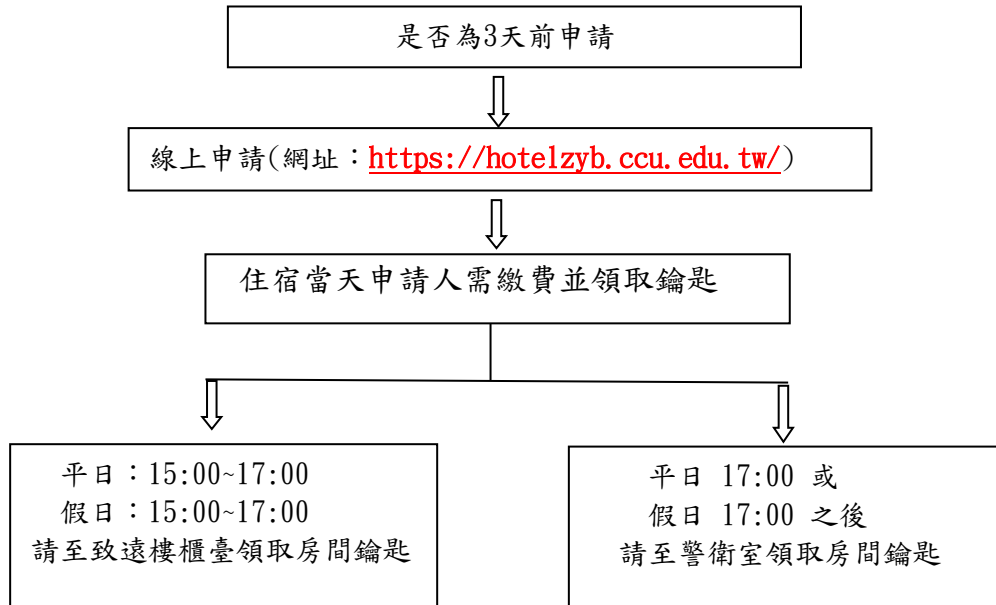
是否為3天前申請

線上申請(網址：https://hotelzyb.ccu.edu.tw/)

住宿當天申請人需繳費並領取鑰匙

平日：15:00~17:00
假日：15:00~17:00
請至致遠樓櫃臺領取房間鑰匙

平日 17:00 或
假日 17:00 之後
請至警衛室領取房間鑰匙